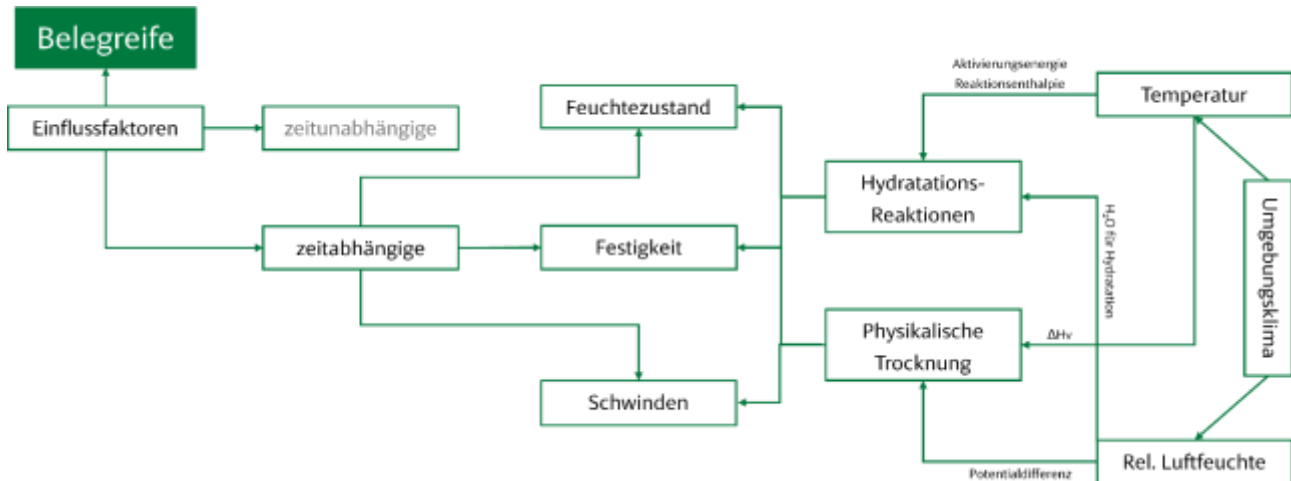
Belegreife

Einflussfaktoren

zeitunabhängige

zeitabhängige

Feuchtezustand

Festigkeit

Schwinden

Aktivierungsenergie
Reaktionsenthalpie

Temperatur

Hydratations-Reaktionen

$H_2O$ für Hydratation

Umgebungsklima

Physikalische Trocknung

ΔHv

Potentialdifferenz

Rel. Luftfeuchte